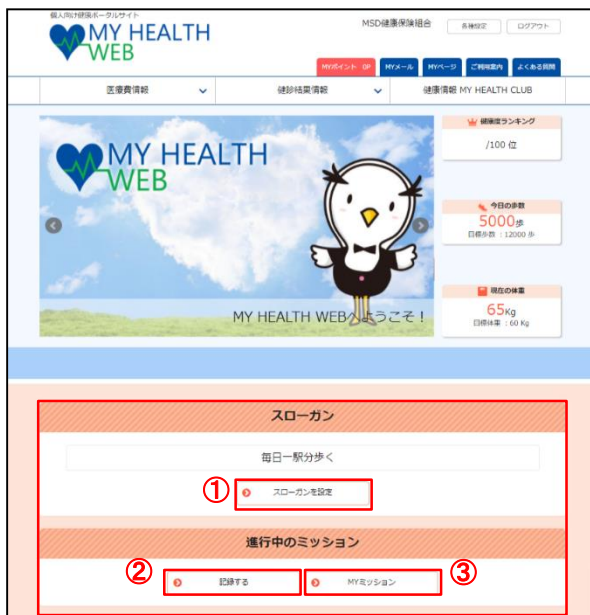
個人向け健康ポータルサイト
MY HEALTH WEB

MSD健康保険組合

各種設定 ログアウト

MYポイント 0P MYメール MYページ ご利用案内 よくある質問

医療費情報 健診結果情報 健康情報 MY HEALTH CLUB

MY HEALTH WEB

MY HEALTH WEBへようこそ！

健康度ランキング
/100 位

今日の歩数
5000歩
目標歩数：12000 歩

現在の体重
65Kg
目標体重：60 Kg

スローガン

毎日一駅分歩く

①

スローガンを設定

進行中のミッション

②

記録する

MYミッション

③